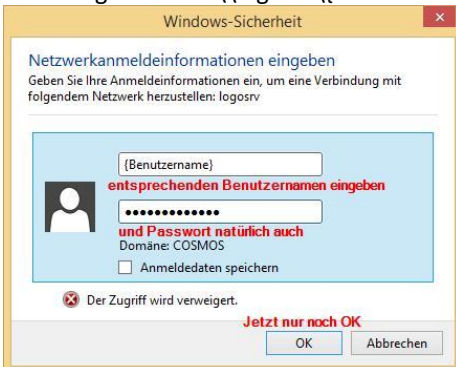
Windows-Sicherheit

Netzwerkanmeldeinformationen eingeben

Geben Sie Ihre Anmeldeinformationen ein, um eine Verbindung mit folgendem Netzwerk herzustellen: logosrv

{Benutzername}

entsprechenden Benutzernamen eingeben

•••••••••••••

und Passwort natürlich auch

Domäne: COSMOS

Anmeldedaten speichern

Der Zugriff wird verweigert.

Jetzt nur noch OK

OK

Abbrechen